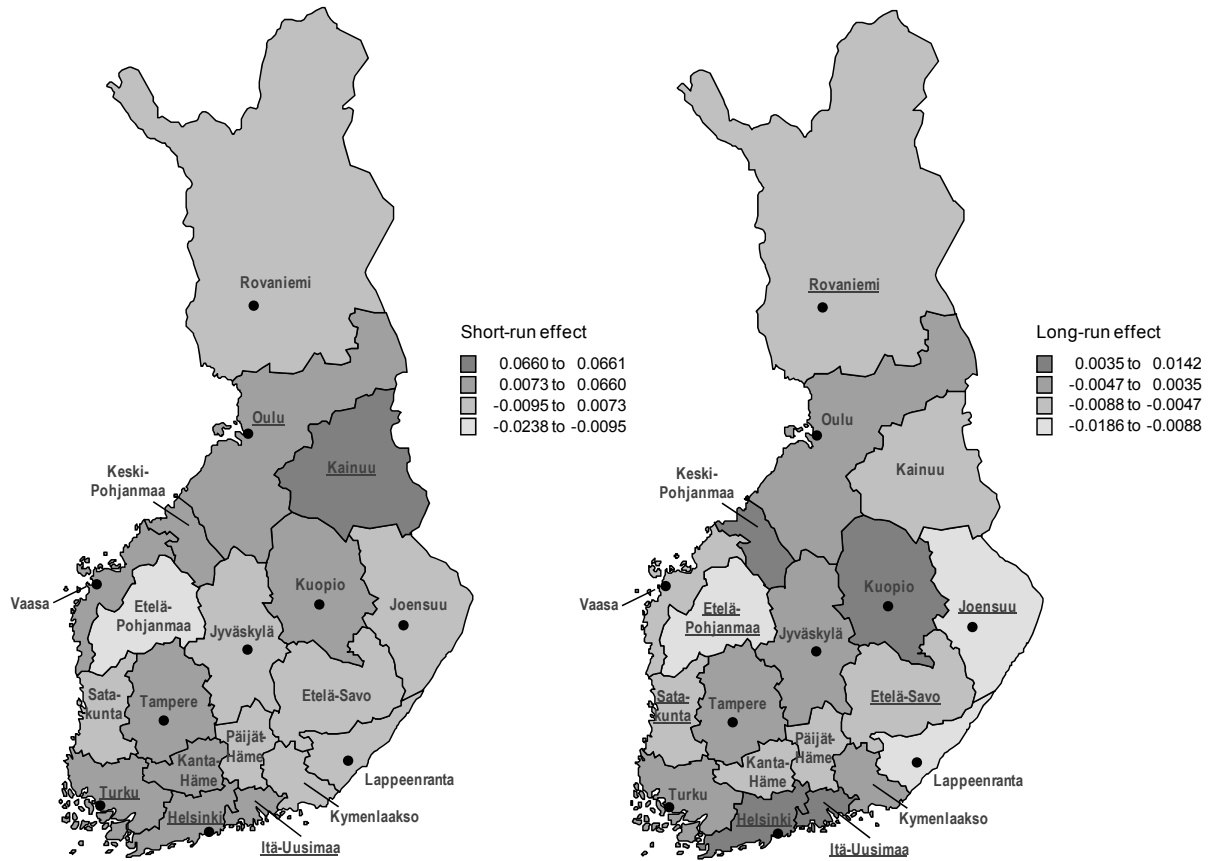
Rovaniemi

Short-run effect
0.0660 to 0.0661
0.0073 to 0.0660
-0.0095 to 0.0073
-0.0238 to -0.0095

Oulu
Kainuu
Keski-Pohjanmaa
Vaasa
Etelä-Pohjanmaa
Kuopio
Joensuu
Jyväskylä
Satakunta
Tampere
Etelä-Savo
Päijät-Häme
Kanta-Häme
Lappeenranta
Turku
Helsinki
Kymenlaakso
Itä-Uusimaa

Rovaniemi

Long-run effect
0.0035 to 0.0142
-0.0047 to 0.0035
-0.0088 to -0.0047
-0.0186 to -0.0088

Oulu
Kainuu
Keski-Pohjanmaa
Vaasa
Etelä-Pohjanmaa
Kuopio
Joensuu
Jyväskylä
Satakunta
Tampere
Etelä-Savo
Päijät-Häme
Kanta-Häme
Lappeenranta
Turku
Helsinki
Kymenlaakso
Itä-Uusimaa